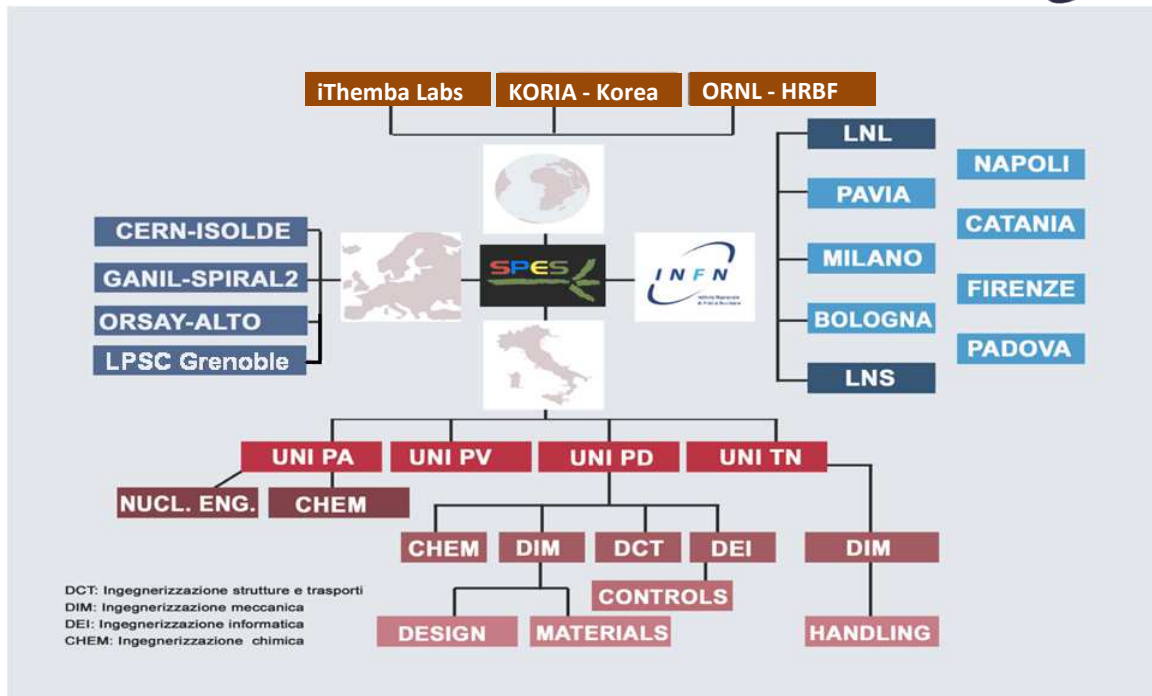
iThemba Labs
KORIA - Korea
ORNL - HRBF

LNL
PAVIA
MILANO
BOLOGNA
LNS

NAPOLI
CATANIA
FIRENZE
PADOVA

CERN-ISOLDE
GANIL-SPIRAL2
ORSAY-ALTO
LPSC Grenoble

SPES

INFN

UNI PA
UNI PV
UNI PD
UNI TN

NUCL. ENG.
CHEM

CHEM
DIM
DCT
DEI
DIM

CONTROLS

DESIGN
MATERIALS
HANDLING

DCT: Ingegnerizzazione strutture e trasporti
DIM: Ingegnerizzazione meccanica
DEI: Ingegnerizzazione informatica
CHEM: Ingegnerizzazione chimica